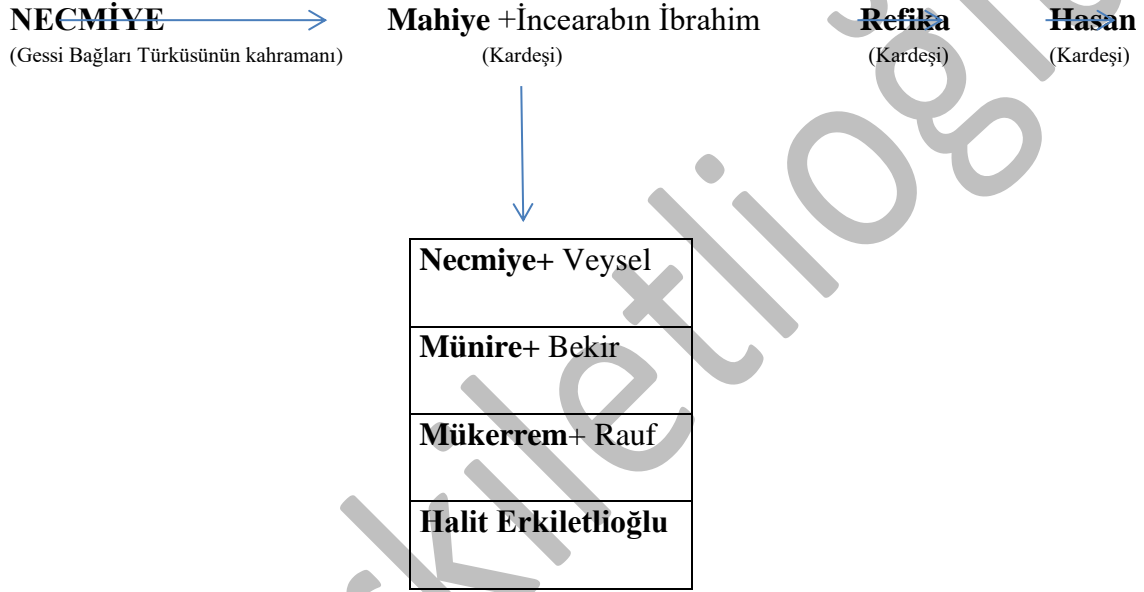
NECMİYE Mahiye +İncearabın İbrahim Refika Hasan
(Gessi Bağları Türküsünün kahramanı) (Kardeşi) (Kardeşi) (Kardeşi)

| Necmiye+ Veysel |
|---|
| Münire+ Bekir |
| Mükerrem+ Rauf |
| Halit Erkiletlioğlu |

Erkiletlioğlu